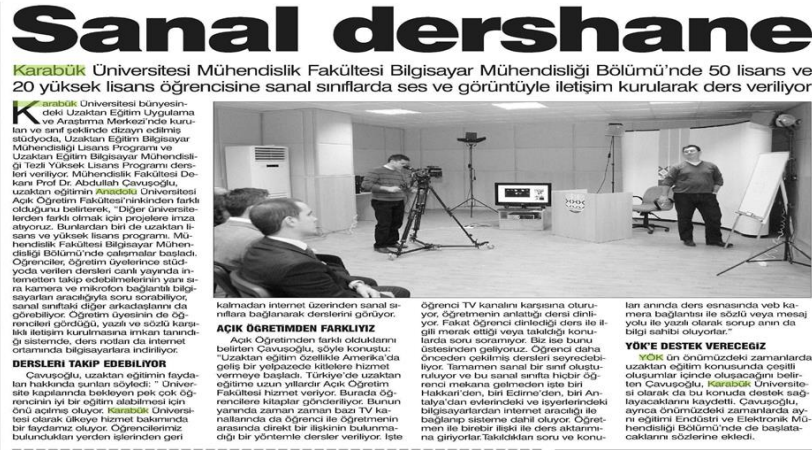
Sanal dershane

Karabük Üniversitesi Mühendislik Fakültesi Bilgisayar Mühendisliği Bölümü'nde 50 lisans ve 20 yüksek lisans öğrencisine sanal sınıflarda ses ve görüntüyle iletişim kurularak ders veriliyor

Karabük Üniversitesi bünyesindeki Uzaktan Eğitim Uygulama ve Araştırma Merkezi'nde kurulan ve sınıf şeklinde dizayn edilmiş stüdyoda, Uzaktan Eğitim Bilgisayar Mühendisliği Lisans Programı ve Uzaktan Eğitim Bilgisayar Mühendisliği Tezli Yüksek Lisans Programı dersleri veriliyor. Mühendislik Fakültesi Dekanı Prof Dr. Abdullah Çavuşoğlu, uzaktan eğitimin Anadolu Üniversitesi Açık Öğretim Fakültesi'ninkinden farklı olduğunu belirterek, "Diğer üniversitelerden farklı olmak için projelere imza atıyoruz. Bunlardan biri de uzaktan lisans ve yüksek lisans programı. Mühendislik Fakültesi Bilgisayar Mühendisliği Bölümü'nde bu çalışmalar başladı. Öğrenciler, öğretim üyelerince stüdyoda verilen dersleri canlı yayında internetten takip edebilmelerinin yanı sıra kamera ve mikrofon bağlantılı bilgisayarları aracılığıyla soru sorabiliyor, sanal sınıftaki diğer arkadaşlarını da görebiliyor. Öğretim üyesinin de öğrencileri gördüğü, yazılı ve sözlü karşılıklı iletişim kurulmasına imkan tanındığı sistemde, ders notları da internet ortamında bilgisayarlara indiriliyor.

DERSLERİ TAKİP EDEBİLİYOR
Çavuşoğlu, uzaktan eğitimin faydaları hakkında şunları söyledi: " Üniversite kapılarında bekleyen pek çok öğrencinin iyi bir eğitim alabilmesi için önü açılmış oluyor. Karabük Üniversitesi olarak ülkeye hizmet bakımında bir faydamız oluyor. Öğrencilerimiz bulundukları yerden işlerinden geri kalmadan internet üzerinden sanal sınıflara bağlanarak derslerini görüyor.

AÇIK ÖĞRETİMDEN FARKLIYIZ
Açık Öğretimden farklı olduklarını belirten Çavuşoğlu, şöyle konuştu: "Uzaktan eğitim özellikle Amerika'da geliş bir yelpazede kitelere hizmet vermeye başladı. Türkiye'de uzaktan eğitime uzun yıllardır Açık Öğretim Fakültesi hizmet veriyor. Burada öğrencilere kitaplar gönderiliyor. Bunun yanında zaman zaman bazı TV kanallarında da öğrenci ile öğretmen arasında direkt bir ilişkinin bulunmadığı bir yöntemle dersler veriliyor. İşte öğrenci TV kanalını karşısına oturuyor, öğretmenin anlattığı dersi dinliyor. Fakat öğrenci dinlediği ders ile ilgili merak ettiği veya takıldığı konularda soru soramıyor. Biz ise bunu üstesinden geliyoruz. Öğrenci daha önceden çekilmiş dersleri seyredebiliyor. Tamamen sanal bir sınıf oluşturuluyor ve bu sanal sınıfta hiçbir öğrenci mekana gelmeden işte biri Hakkari'den, biri Edirne'den, biri Antalya'dan evlerindeki ve işyerlerindeki bilgisayarlardan internet aracılığı ile bağlanıp sisteme dahil oluyor. Öğrenciler de birebir ilişki ile ders aktarımına giriyorlar. Takıldıkları soru ve konuları anında ders esnasında web kamera bağlantısı ile sözlü veya mesaj yolu ile yazılı olarak sorup anında bilgi sahibi oluyorlar."

YÖK'E DESTEK VERECEĞİZ
YÖK ün önümüzdeki zamanlarda uzaktan eğitim konusunda çeşitli oluşumlar içinde oluşacağını belirten Çavuşoğlu, Karabük Üniversitesi olarak da bu konuda destek sağlayacaklarını kaydetti. Çavuşoğlu, ayrıca önümüzdeki zamanlarda aynı eğitimi Endüstri ve Elektronik Mühendisliği Bölümü'nde de başlatacaklarını sözlerine ekledi.